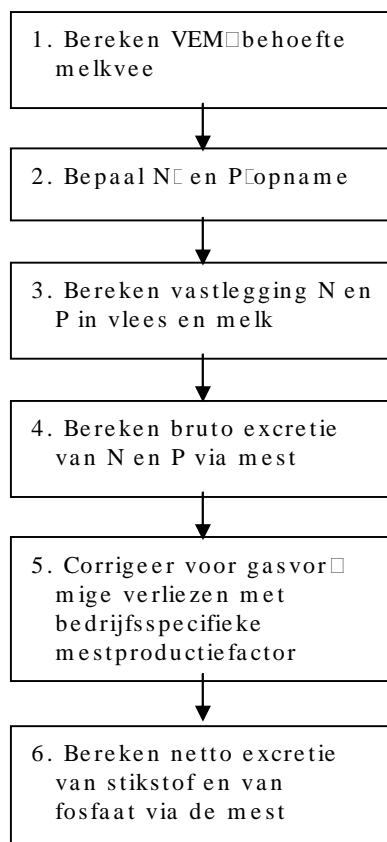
1. Bereken VEM□behoefte melkvee

2. Bepaal N□ en P□opname

3. Bereken vastlegging N en P in vlees en melk

4. Bereken bruto excretie van N en P via mest

5. Corrigeer voor gasvor□ mige verliezen met bedrijfsspecifieke mestproductiefactor

6. Bereken netto excretie van stikstof en van fosfaat via de mest